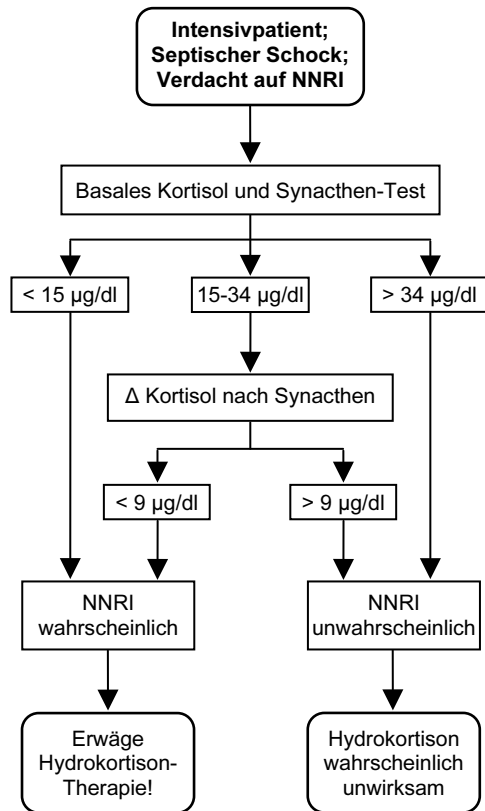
**Intensivpatient; Septischer Schock; Verdacht auf NNRI**

Basales Kortisol und Synacthen-Test

< 15 µg/dl

15-34 µg/dl

> 34 µg/dl

Δ Kortisol nach Synacthen

< 9 µg/dl

> 9 µg/dl

NNRI wahrscheinlich

NNRI unwahrscheinlich

Erwäge Hydrokortison-Therapie!

Hydrokortison wahrscheinlich unwirksam